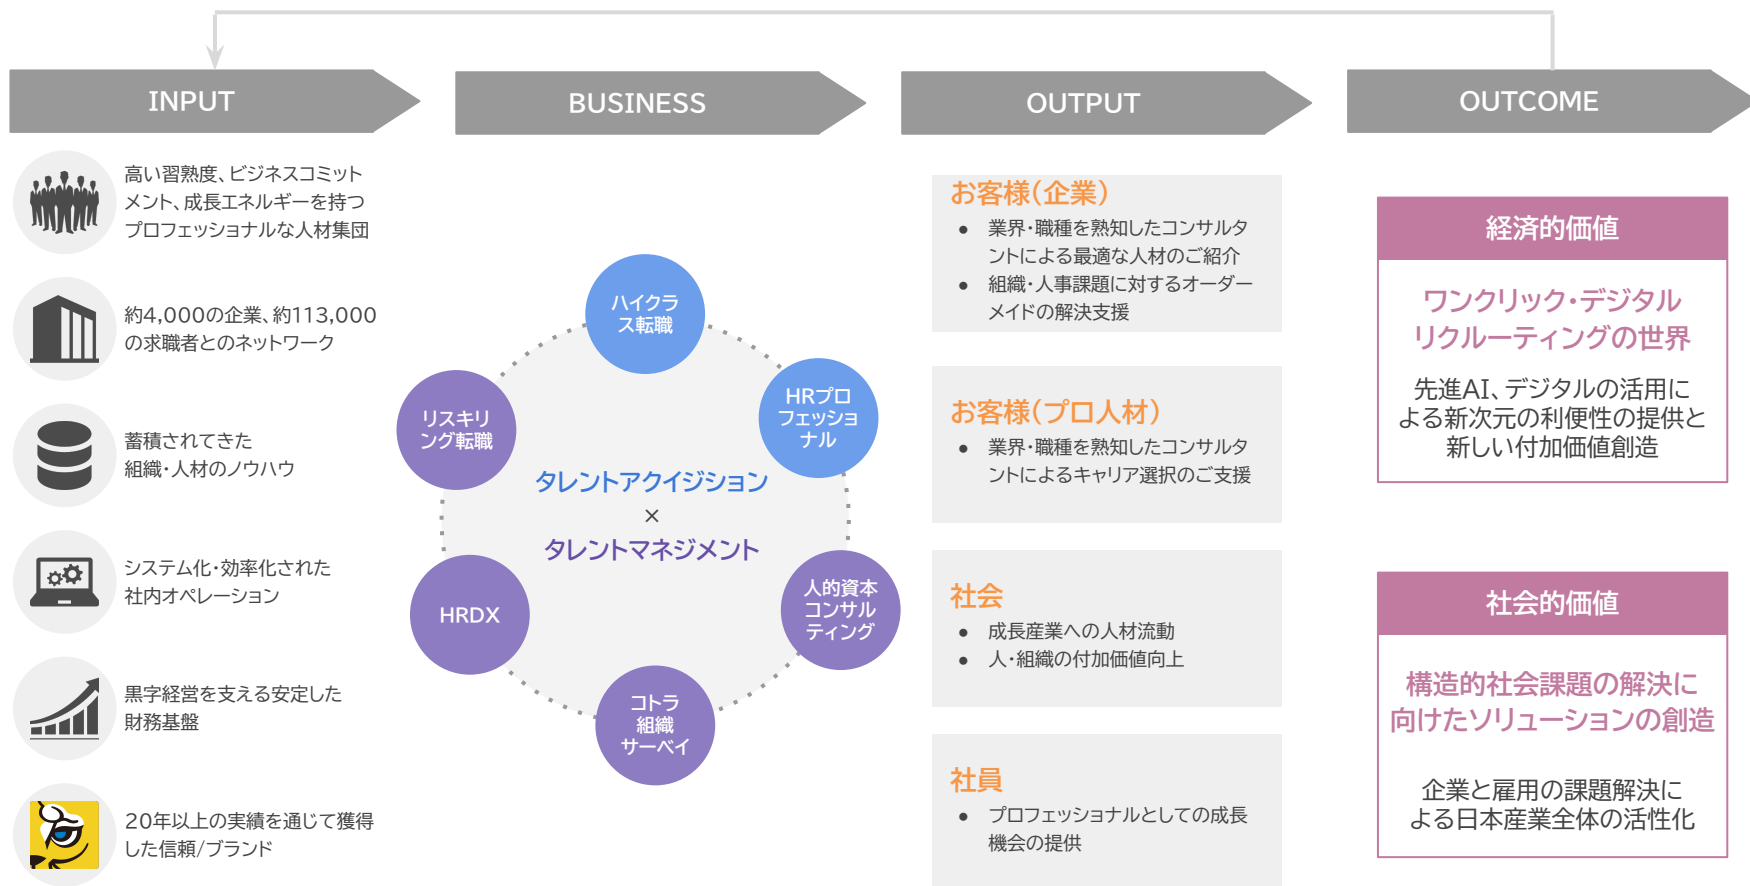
INPUT

BUSINESS

OUTPUT

OUTCOME

高い習熟度、ビジネスコミットメント、成長エネルギーを持つプロフェッショナルな人材集団

約4,000の企業、約113,000の求職者とのネットワーク

蓄積されてきた組織・人材のノウハウ

システム化・効率化された社内オペレーション

黒字経営を支える安定した財務基盤

20年以上の実績を通じて獲得した信頼/ブランド

ハイクラス転職

HRプロフェッショナル

人的資本コンサルティング

コトラ組織サーベイ

HRDX

リスキリング転職

タレントアクイジション
×
タレントマネジメント

お客様(企業)
- 業界・職種を熟知したコンサルタントによる最適な人材のご紹介
- 組織・人事課題に対するオーダーメイドの解決支援

お客様(プロ人材)
- 業界・職種を熟知したコンサルタントによるキャリア選択のご支援

社会
- 成長産業への人材流動
- 人・組織の付加価値向上

社員
- プロフェッショナルとしての成長機会の提供

経済的価値

ワンクリック・デジタルリクルーティングの世界

先進AI、デジタルの活用による新次元の利便性の提供と新しい付加価値創造

社会的価値

構造的社会課題の解決に向けたソリューションの創造

企業と雇用の課題解決による日本産業全体の活性化